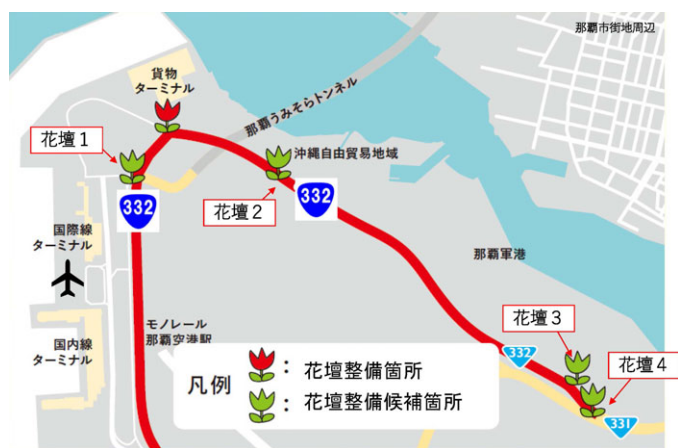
那覇市街地周辺

貨物ターミナル

那覇うみそらトンネル

花壇1

沖縄自由貿易地域

332

332

花壇2

国際線ターミナル

那覇軍港

国内線ターミナル

モノレール那覇空港駅

花壇3

332

花壇4

331

凡例

：花壇整備箇所

：花壇整備候補箇所